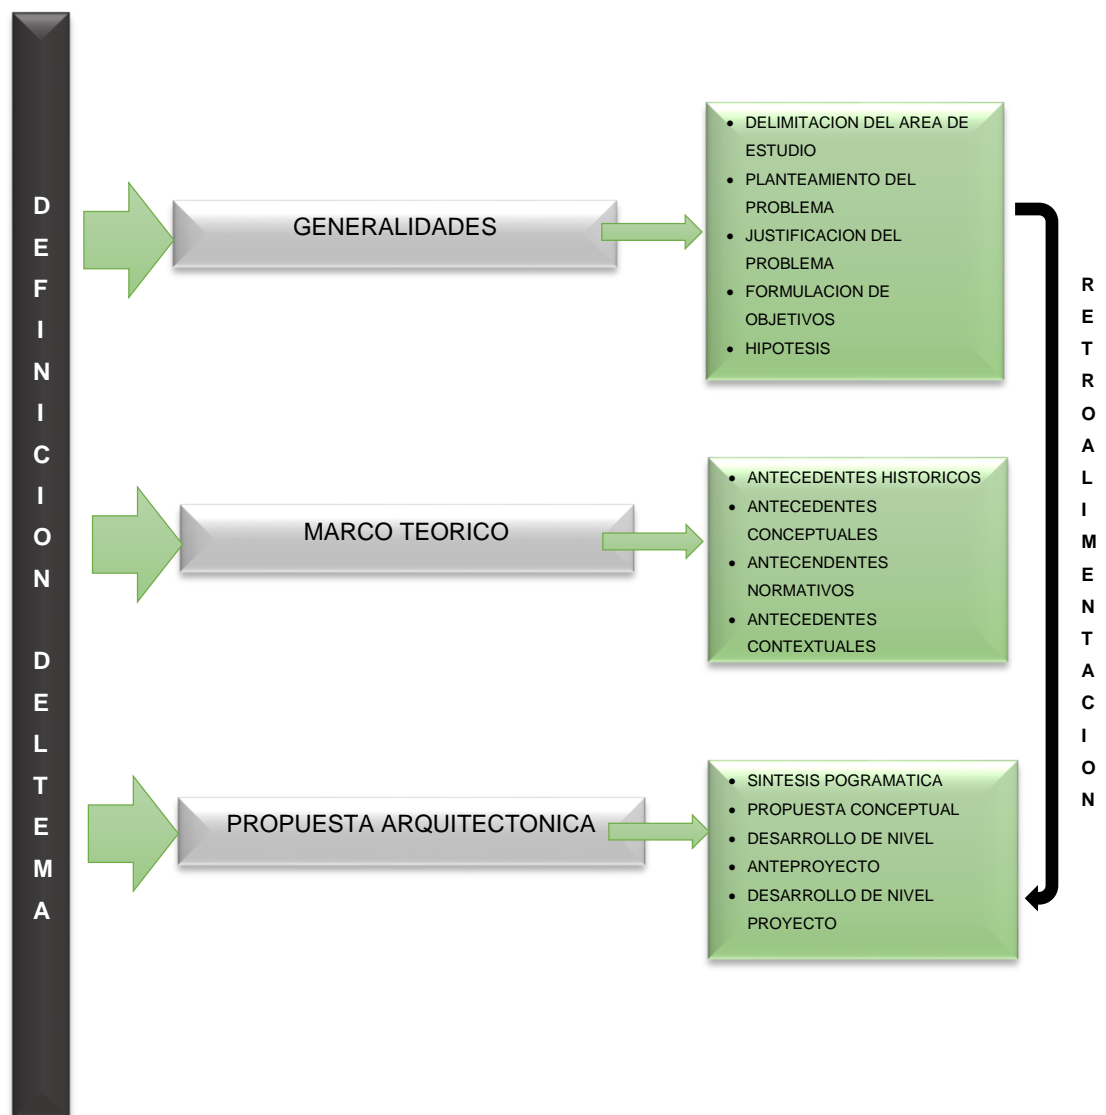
D
E
F
I
N
I
C
I
O
N

D
E
L

T
E
M
A

GENERALIDADES

- DELIMITACION DEL AREA DE ESTUDIO
- PLANTEAMIENTO DEL PROBLEMA
- JUSTIFICACION DEL PROBLEMA
- FORMULACION DE OBJETIVOS
- HIPOTESIS

MARCO TEORICO

- ANTECEDENTES HISTORICOS
- ANTECEDENTES CONCEPTUALES
- ANTECENDENTES NORMATIVOS
- ANTECEDENTES CONTEXTUALES

PROPUESTA ARQUITECTONICA

- SINTESIS POGRAMATICA
- PROPUESTA CONCEPTUAL
- DESARROLLO DE NIVEL
- ANTEPROYECTO
- DESARROLLO DE NIVEL PROYECTO

R
E
T
R
O
A
L
I
M
E
N
T
A
C
I
O
N